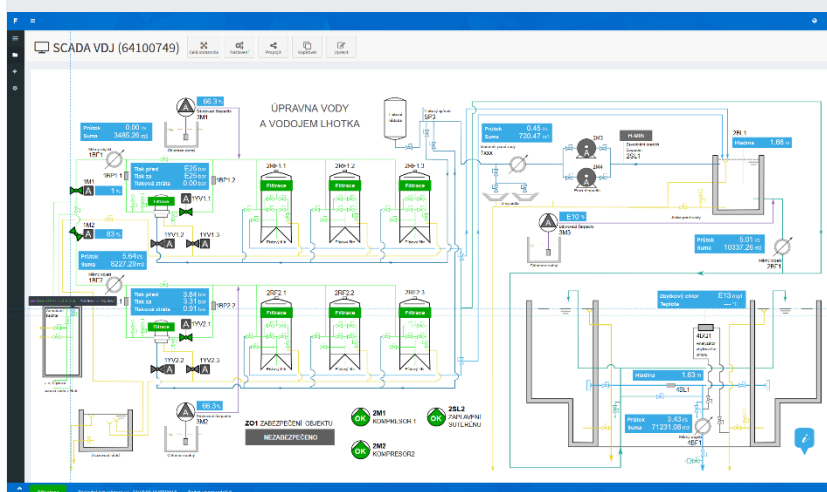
SCADA VDJ (64100749)

Celá obrazovka | Nastavení | Propojit | Kopírovat | Upravit

ÚPRAVNA VODY A VODOJEM LHOTKA

66.3 %
Dávkovací čerpadlo 3M1
Chlornan sodný

Průtok 0.00 l/s
Suma 3485.26 m3
1BF1

1M1 A 1 %

Tlak před E35 bar
Tlak za E35 bar
Tlaková ztráta 0.00 bar
1BP1.1
1BP1.2
1YV1.1

Filtrace
2RF1.1 Filtrace
2RF1.2 Filtrace
2RF1.3 Filtrace

1YV1.2 1YV1.3

1M2 A 83 %

Průtok 5.64 l/s
Suma 8227.29 m3
1RF2

Tlak před 3.84 bar
Tlak za 3.31 bar
Tlaková ztráta 0.51 bar
1BP2.1
1BP2.2
1YV2.1

Filtrace
2RF2.1 Filtrace
2RF2.2 Filtrace
2RF2.3 Filtrace

1YV2.2 1YV2.3

66.3 %
Dávkovací čerpadlo 3M0

ZO1 ZABEZPEČENÍ OBJEKTU
NEZABEZPEČENO

OK 2M1 KOMPRESOR 1
OK 2M2 KOMPRESOR2
OK 2SL2 ZAPLAVENÍ SUTERÉNU

SP3

Průtok 0.45 l/s
Suma 720.47 m3
1XXX

2M3
2M4

H-MIN
2SL1

2BL1
Hladina 1.66 m

E10 %
3M3

Průtok 5.01 l/s
Suma 10337.28 m3
2RF1

Zbytkový chlor E13 mg/l
Teplota

4DQ1

Hladina 1.63 m
4BL1

Průtok 3.43 l/s
Suma 71231.08 m3
4BF1